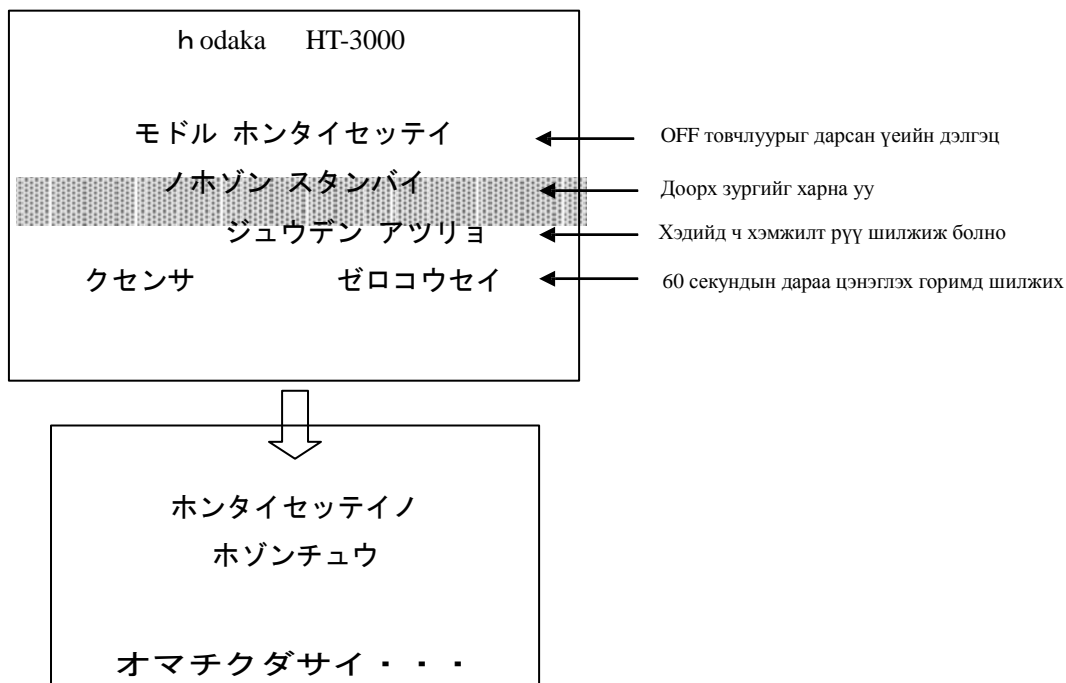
ｈodaka HT-3000

モドル ホンタイセッテイ

ノホゾン スタンバイ

ジュウデン アツリョ

クセンサ ゼロコウセイ

OFF товчлуурыг дарсан үеийн дэлгэц

Доорх зургийг харна уу

Хэдийд ч хэмжилт рүү шилжиж болно

60 секундын дараа цэнэглэх горимд шилжих

ホンタイセッテイノ

ホゾンチュウ

オマチクダサイ・・・